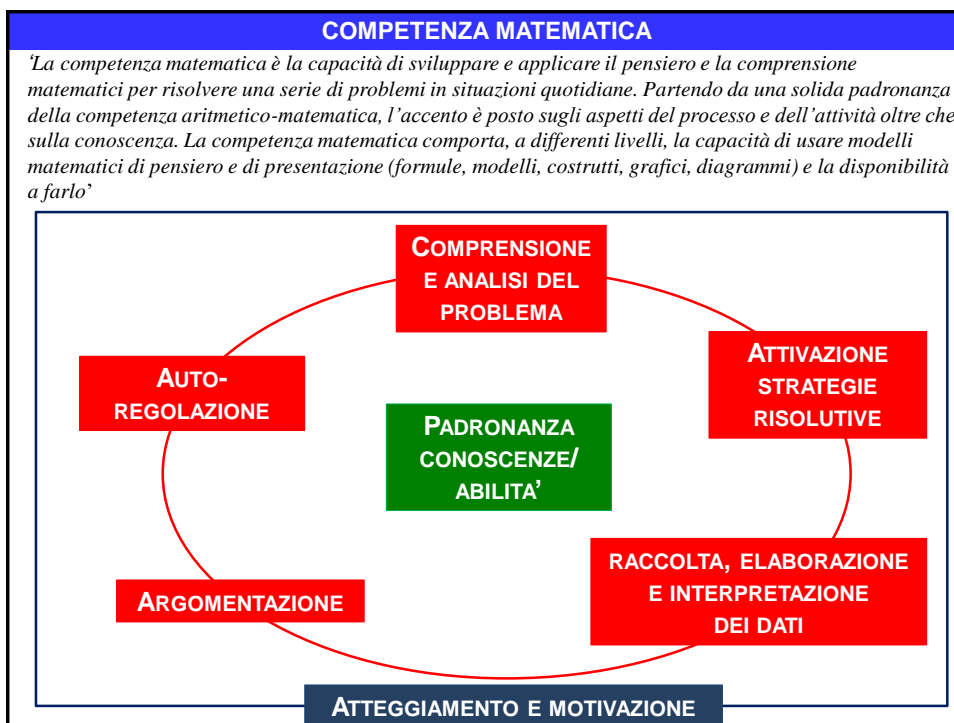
COMPETENZA MATEMATICA

'La competenza matematica è la capacità di sviluppare e applicare il pensiero e la comprensione matematici per risolvere una serie di problemi in situazioni quotidiane. Partendo da una solida padronanza della competenza aritmetico-matematica, l'accento è posto sugli aspetti del processo e dell'attività oltre che sulla conoscenza. La competenza matematica comporta, a differenti livelli, la capacità di usare modelli matematici di pensiero e di presentazione (formule, modelli, costrutti, grafici, diagrammi) e la disponibilità a farlo'

COMPRENSIONE E ANALISI DEL PROBLEMA

AUTO-REGOLAZIONE

ATTIVAZIONE STRATEGIE RISOLUTIVE

PADRONANZA CONOSCENZE/ ABILITA'

RACCOLTA, ELABORAZIONE E INTERPRETAZIONE DEI DATI

ARGOMENTAZIONE

ATTEGGIAMENTO E MOTIVAZIONE